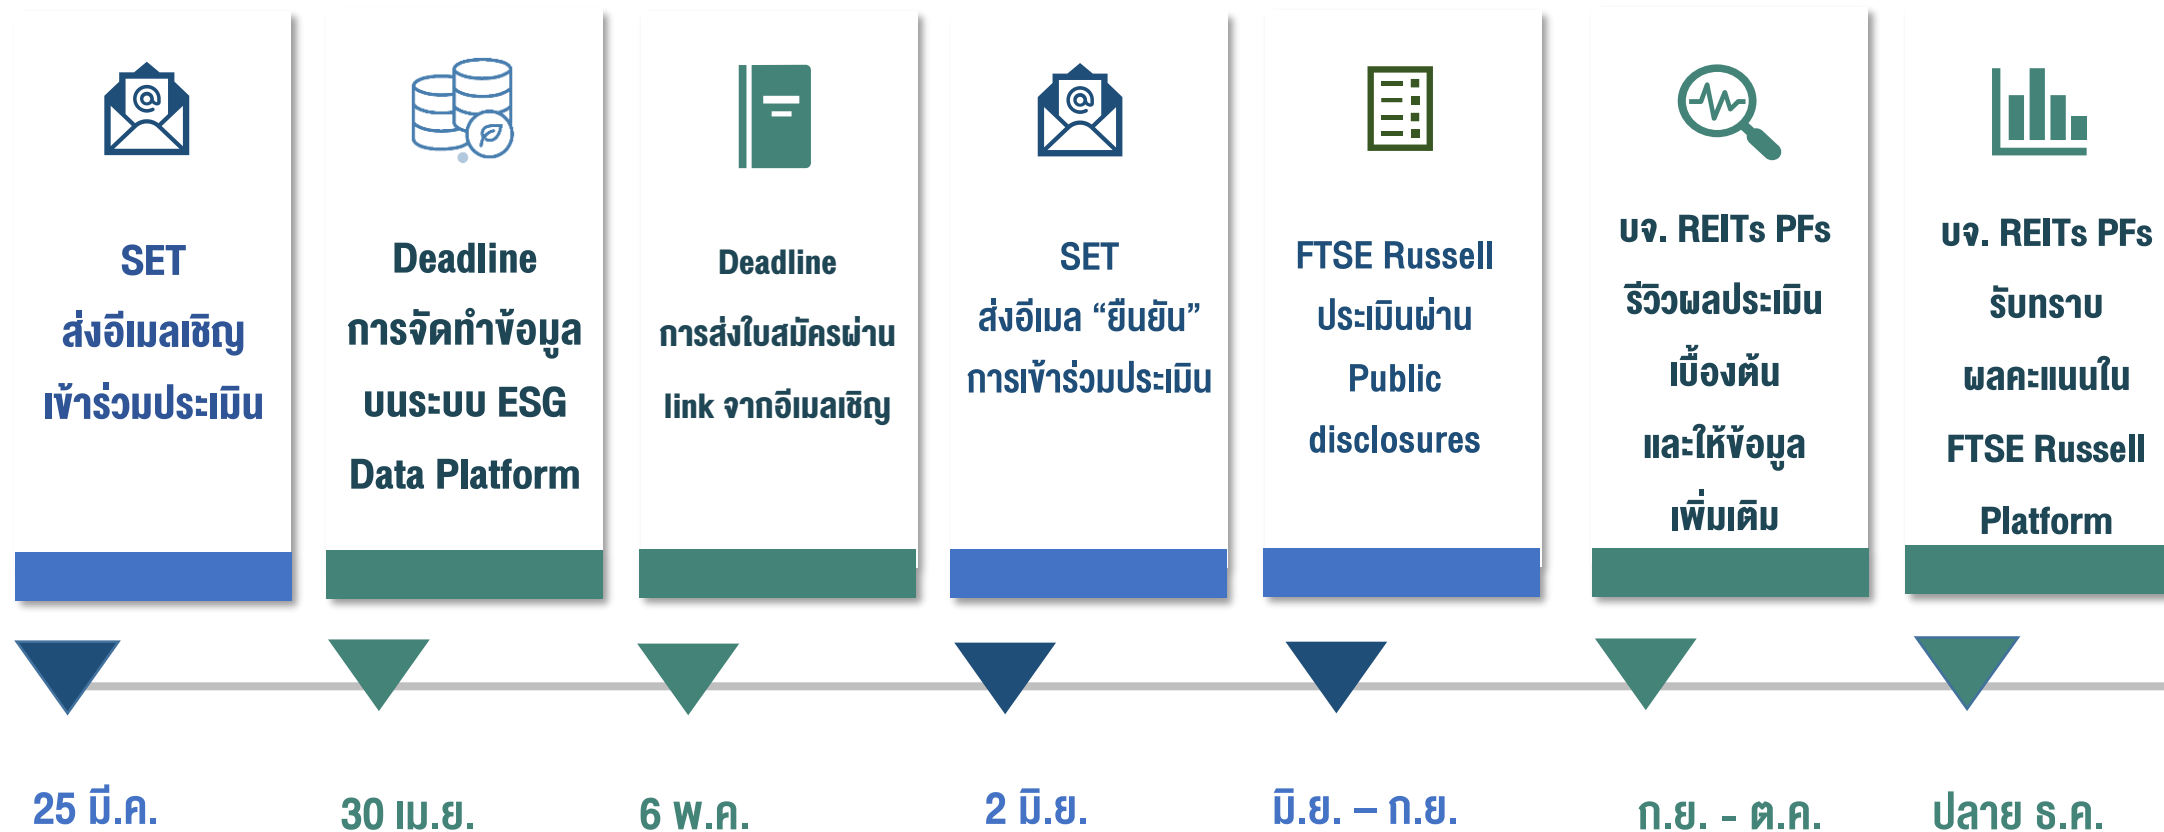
SET
ส่งอีเมลเชิญ
เข้าร่วมประเมิน

Deadline
การจัดทำข้อมูล
บนระบบ ESG
Data Platform

Deadline
การส่งใบสมัครผ่าน
link จากอีเมลเชิญ

SET
ส่งอีเมล “ยืนยัน”
การเข้าร่วมประเมิน

FTSE Russell
ประเมินผ่าน
Public
disclosures

บจ. REITs PFs
รีวิวผลประเมิน
เบื้องต้น
และให้ข้อมูล
เพิ่มเติม

บจ. REITs PFs
รับทราบ
ผลคะแนนใน
FTSE Russell
Platform

25 มี.ค.

30 เม.ย.

6 พ.ค.

2 มิ.ย.

มิ.ย. – ก.ย.

ก.ย. - ต.ค.

ปลาย ธ.ค.